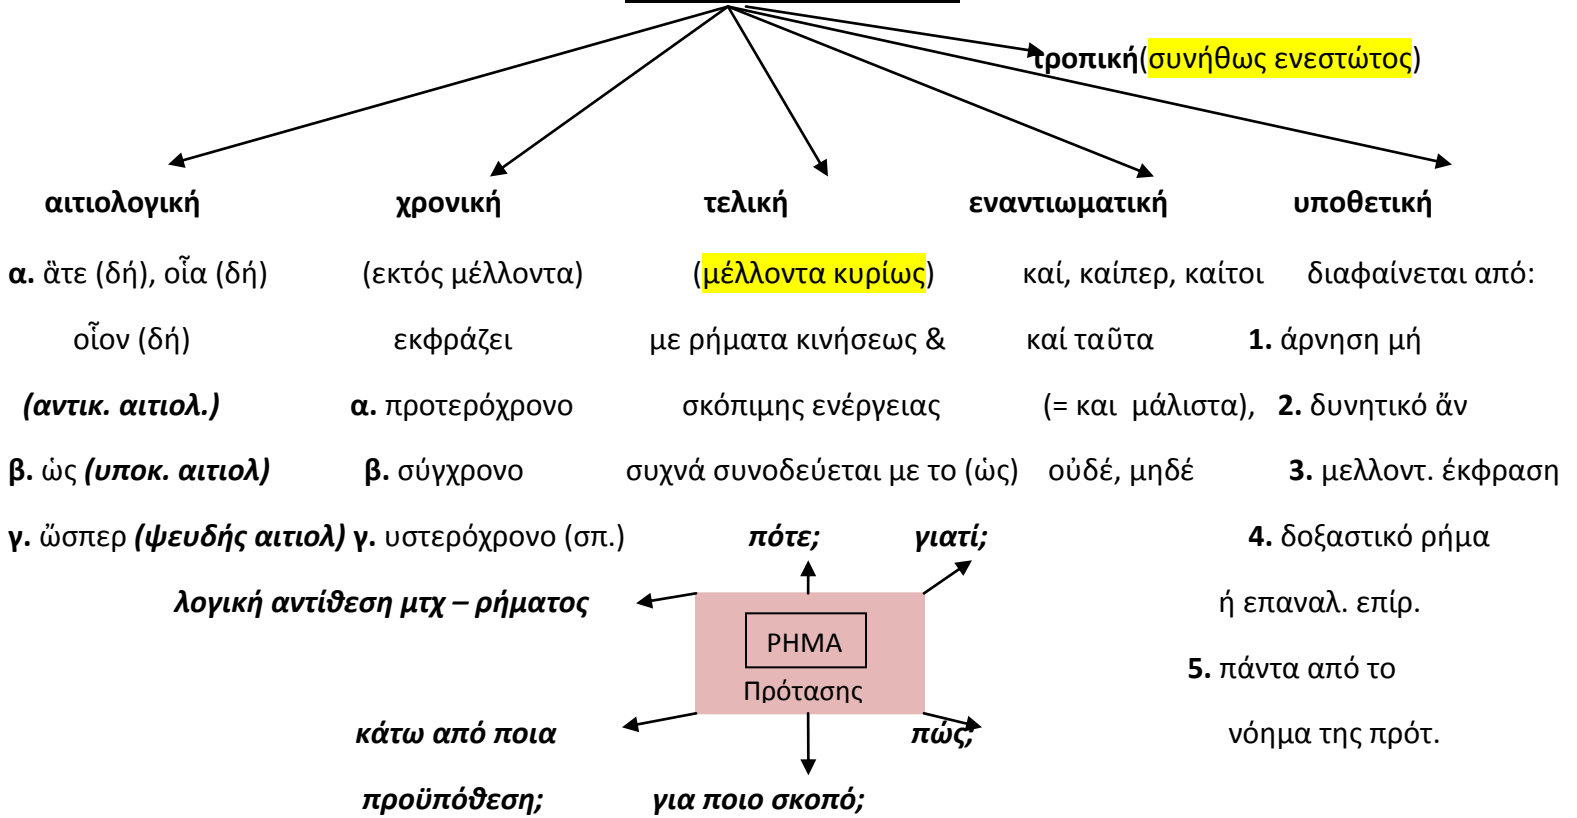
τροπική(συνήθως ενεστώτος)

αιτιολογική

α. ἅτε (δή), οἷα (δή)

οἷον (δή)

(αντικ. αιτιολ.)

β. ὡς (υποκ. αιτιολ)

γ. ὥσπερ (ψευδής αιτιολ)

χρονική

(εκτός μέλλοντα)

εκφράζει

α. προτερόχρονο

β. σύγχρονο

γ. υστερόχρονο (σπ.)

τελική

(μέλλοντα κυρίως)

με ρήματα κινήσεως &

σκόπιμης ενέργειας

συχνά συνοδεύεται με το (ὡς)

εναντιωματική

καί, καίπερ, καίτοι

καί ταῦτα

(= και μάλιστα),

οὐδέ, μηδέ

υποθετική

διαφαίνεται από:

1. άρνηση μή

2. δυνητικό ἄν

3. μελλοντ. έκφραση

4. δοξαστικό ρήμα

ή επαναλ. επίρ.

5. πάντα από το

νόημα της πρότ.

πότε;

γιατί;

λογική αντίθεση μτχ – ρήματος

ΡΗΜΑ

Πρότασης

κάτω από ποια

προϋπόθεση;

πώς;

για ποιο σκοπό;